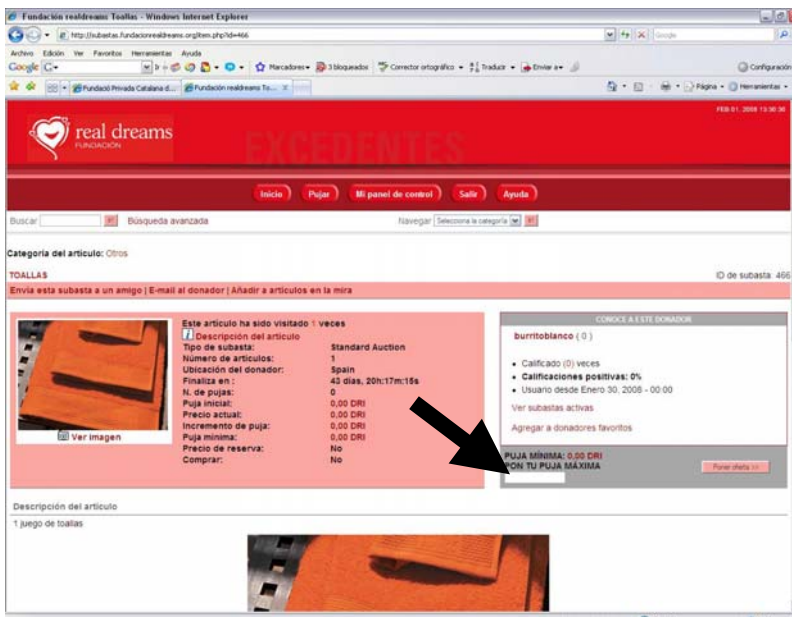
Fundación realdreams Toallas - Windows Internet Explorer

http://subastas.fundacionrealdreams.org/item.php?id=466

Archivo Edición Ver Favoritos Herramientas Ayuda

Google G- Marcadores 3 bloqueados Corrector ortográfico Traducir Enviar a Configuración

Fundació Privada Catalana d... Fundación realdreams To...

Página Herramientas

FEB 01, 2008 13:30:30

real dreams
FUNDACIÓN

EXCEDENTES

Inicio Pujar Mi panel de control Salir Ayuda

Buscar Búsqueda avanzada Navegar Selecciona la categoría

Categoría del artículo: Otros

TOALLAS ID de subasta: 466

Envía esta subasta a un amigo | E-mail al donador | Añadir a artículos en la mira

Ver imagen

Este artículo ha sido visitado 1 veces

Descripción del artículo

| Tipo de subasta: | Standard Auction |
|---|---|
| Número de artículos: | 1 |
| Ubicación del donador: | Spain |
| Finaliza en : | 43 días, 20h:17m:15s |
| N. de pujas: | 0 |
| Puja inicial: | 0,00 DRI |
| Precio actual: | 0,00 DRI |
| Incremento de puja: | 0,00 DRI |
| Puja mínima: | 0,00 DRI |
| Precio de reserva: | No |
| Comprar: | No |

CONOCE A ESTE DONADOR

burritoblanco ( 0 )

• Calificado (0) veces
• Calificaciones positivas: 0%
• Usuario desde Enero 30, 2008 - 00:00

Ver subastas activas

Agregar a donadores favoritos

PUJA MÍNIMA: 0,00 DRI
PON TU PUJA MÁXIMA

Poner oferta >>

Descripción del artículo

1 juego de toallas